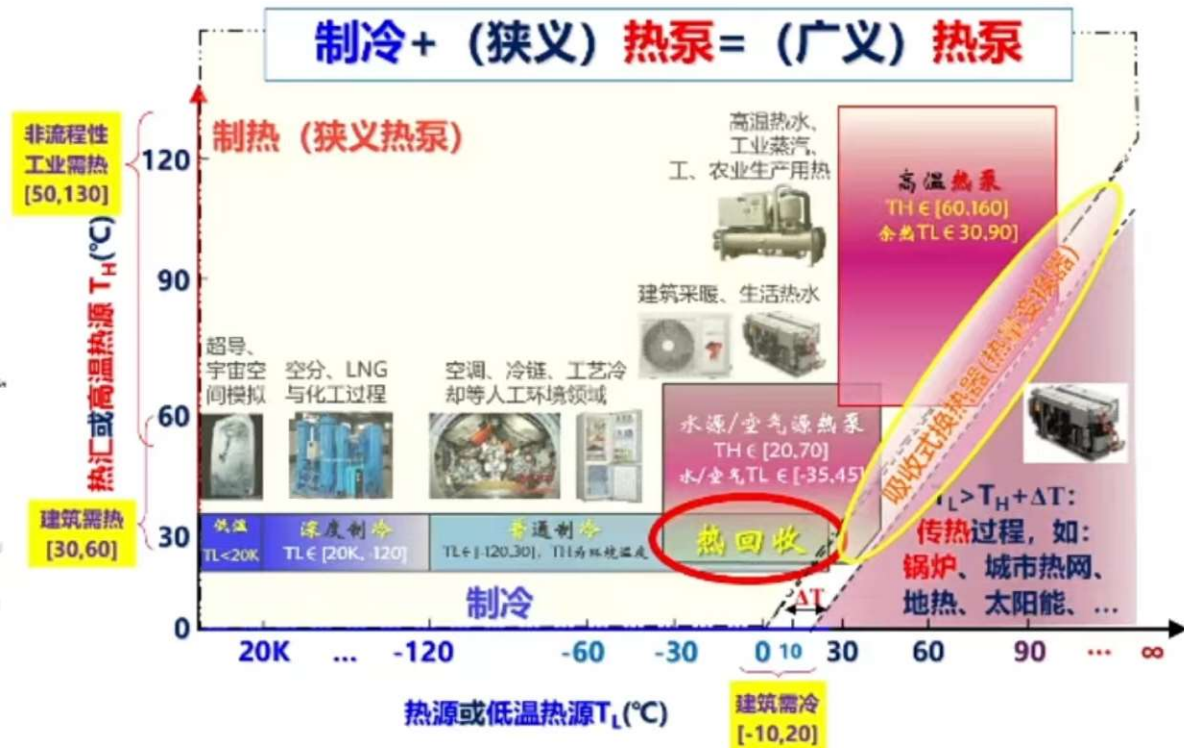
制冷+（狭义）热泵=（广义）热泵

非流程性工业需热 [50,130]

建筑需热 [30,60]

热汇或高温热源 $T_H$(°C)

120

90

60

30

0

制热（狭义热泵）

高温热水、工业蒸汽、工、农业生产用热

高温热泵 TH∈[60,160] 余热TL∈30,90]

建筑采暖、生活热水

超导、宇宙空间模拟

空分、LNG与化工过程

空调、冷链、工艺冷却等人工环境领域

水源/空气源热泵 TH∈[20,70] 水/空气TL∈[-35,45]

吸收式换热器(热量变换器)

低温 TL<20K

深度制冷 TL∈[20K,-120]

普通制冷 TL∈[-120,30]，TH为环境温度

热回收

$T_L>T_H+\Delta T$：传热过程，如：锅炉、城市热网、地热、太阳能、…

制冷

ΔT

20K … -120 -60 -30 0 10 30 60 90 … ∞

热源或低温热源$T_L$(°C)

建筑需冷 [-10,20]